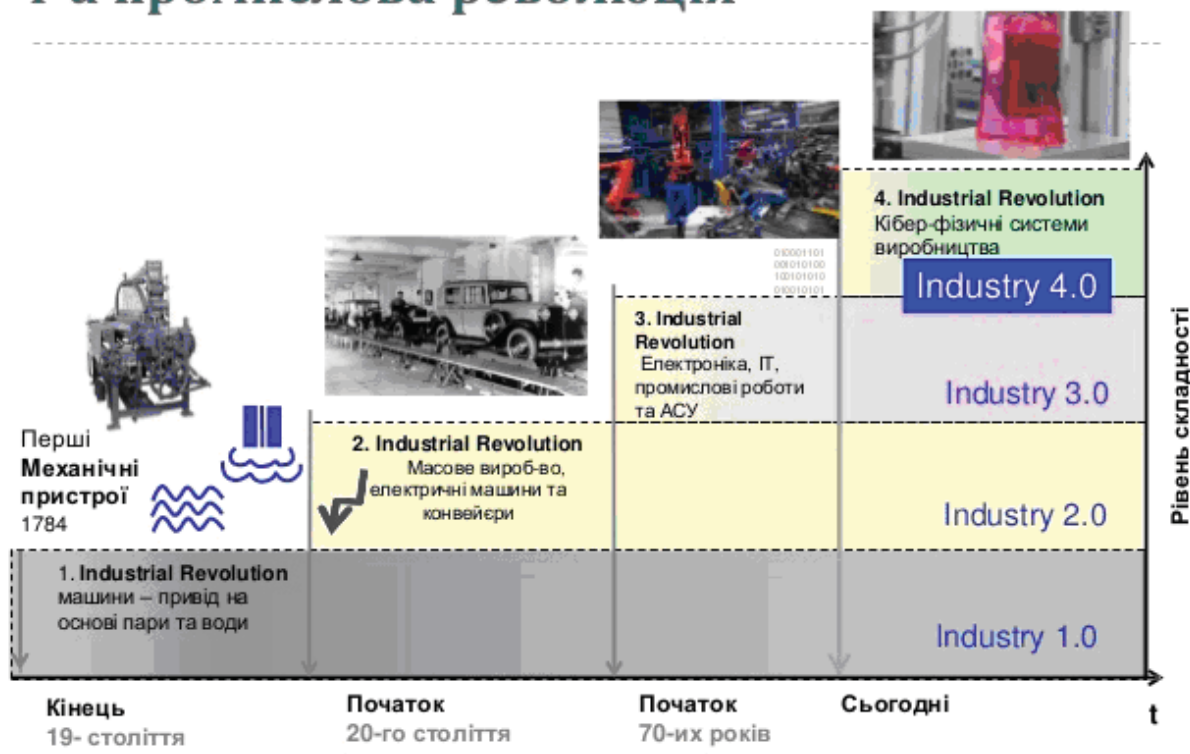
4-а промислова революція

4. Industrial Revolution
Кібер-фізичні системи виробництва

Industry 4.0

010001101
000010100
100101010
000010101

3. Industrial Revolution
Електроніка, IT, промислові роботи та АСУ

Industry 3.0

Перші
Механічні пристрої
1784

2. Industrial Revolution
Масове вироб-во, електричні машини та конвейєри

Industry 2.0

Рівень складності

1. Industrial Revolution
машини – привід на основі пари та води

Industry 1.0

Кінець
19- століття

Початок
20-го століття

Початок
70-их років

Сьогодні

t